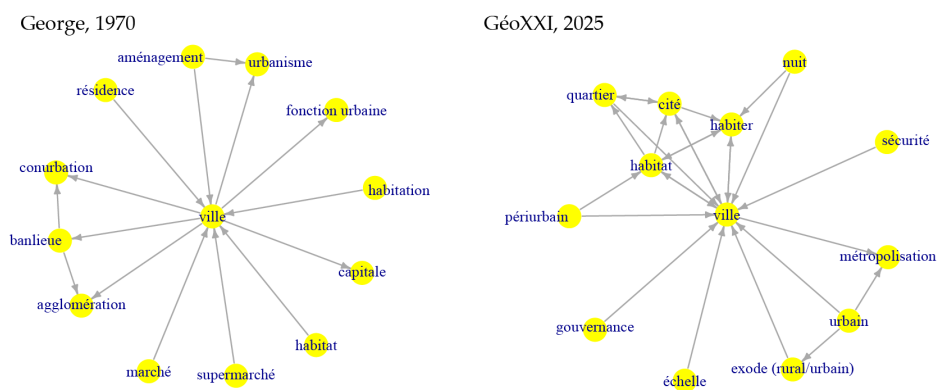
George, 1970

aménagement
urbanisme
résidence
fonction urbaine
conurbation
habitation
ville
banlieue
capitale
agglomération
habitat
marché
supermarché

GéoXXI, 2025

nuit
quartier
cité
habiter
sécurité
habitat
périurbain
ville
métropolisation
urbain
gouvernance
exode (rural/urbain)
échelle